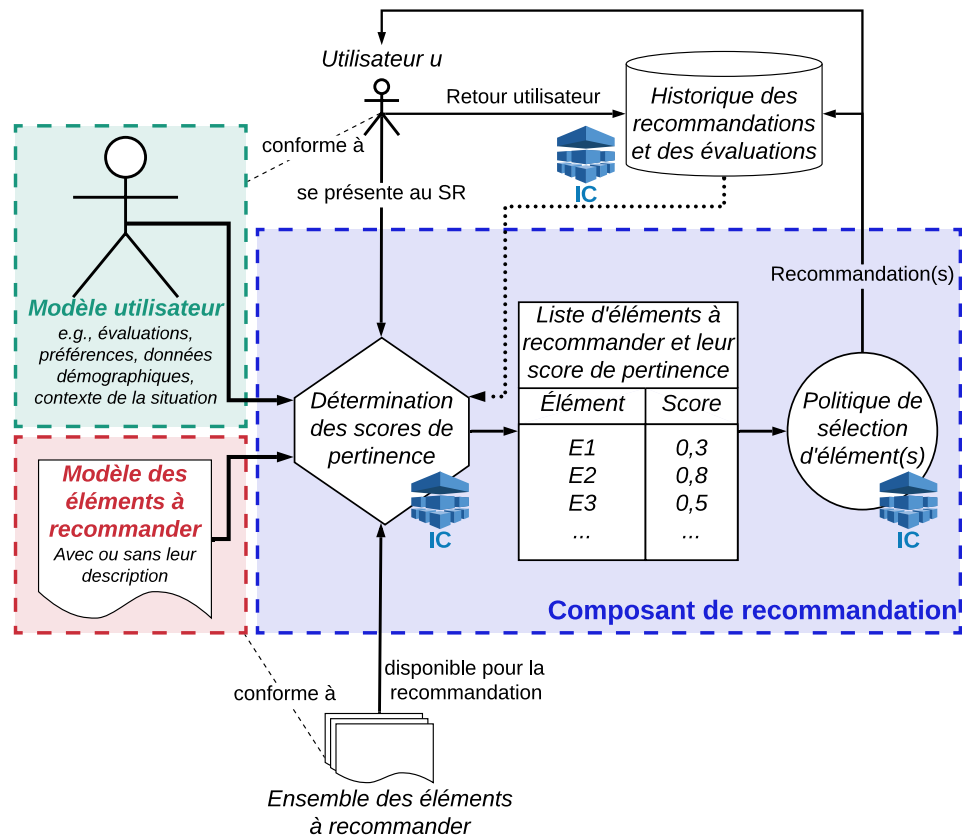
Utilisateur u

Retour utilisateur

Historique des recommandations et des évaluations

IC

conforme à

se présente au SR

Modèle utilisateur
e.g., évaluations, préférences, données démographiques, contexte de la situation

Recommandation(s)

Liste d'éléments à recommander et leur score de pertinence

| Élément | Score |
|---|---|
| E1 | 0,3 |
| E2 | 0,8 |
| E3 | 0,5 |
| ... | ... |

Détermination des scores de pertinence

IC

Politique de sélection d'élément(s)

IC

Modèle des éléments à recommander
Avec ou sans leur description

Composant de recommandation

conforme à

disponible pour la recommandation

Ensemble des éléments à recommander